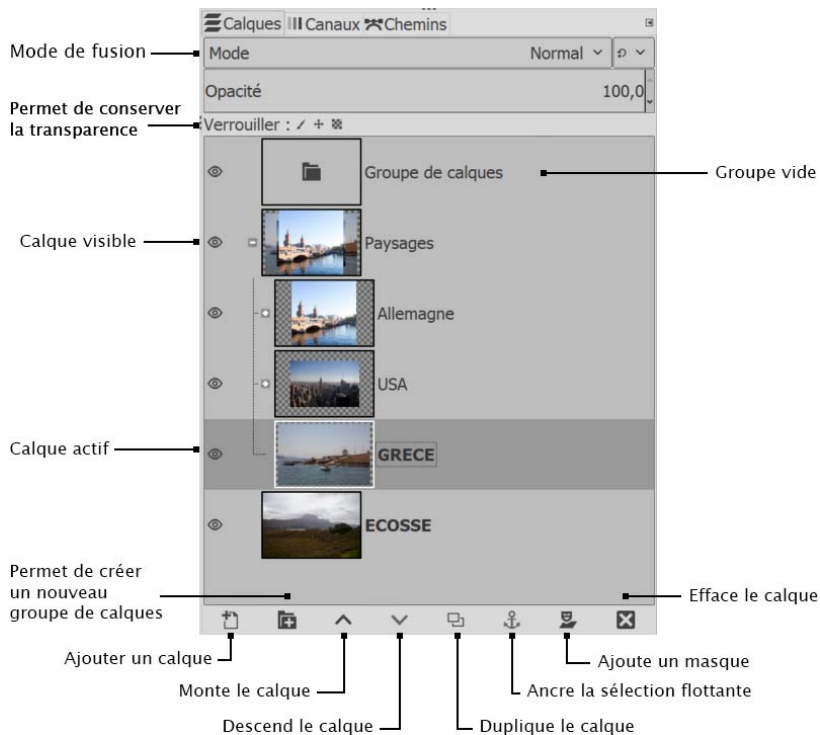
Calques Canaux Chemins

Mode de fusion

Mode Normal

Opacité 100,0

Permet de conserver la transparence

Verrouiller :

Groupe de calques

Groupe vide

Calque visible

Paysages

Allemagne

USA

Calque actif

GRECE

ECOSSE

Permet de créer un nouveau groupe de calques

Efface le calque

Ajouter un calque

Monte le calque

Descend le calque

Duplique le calque

Ancre la sélection flottante

Ajoute un masque